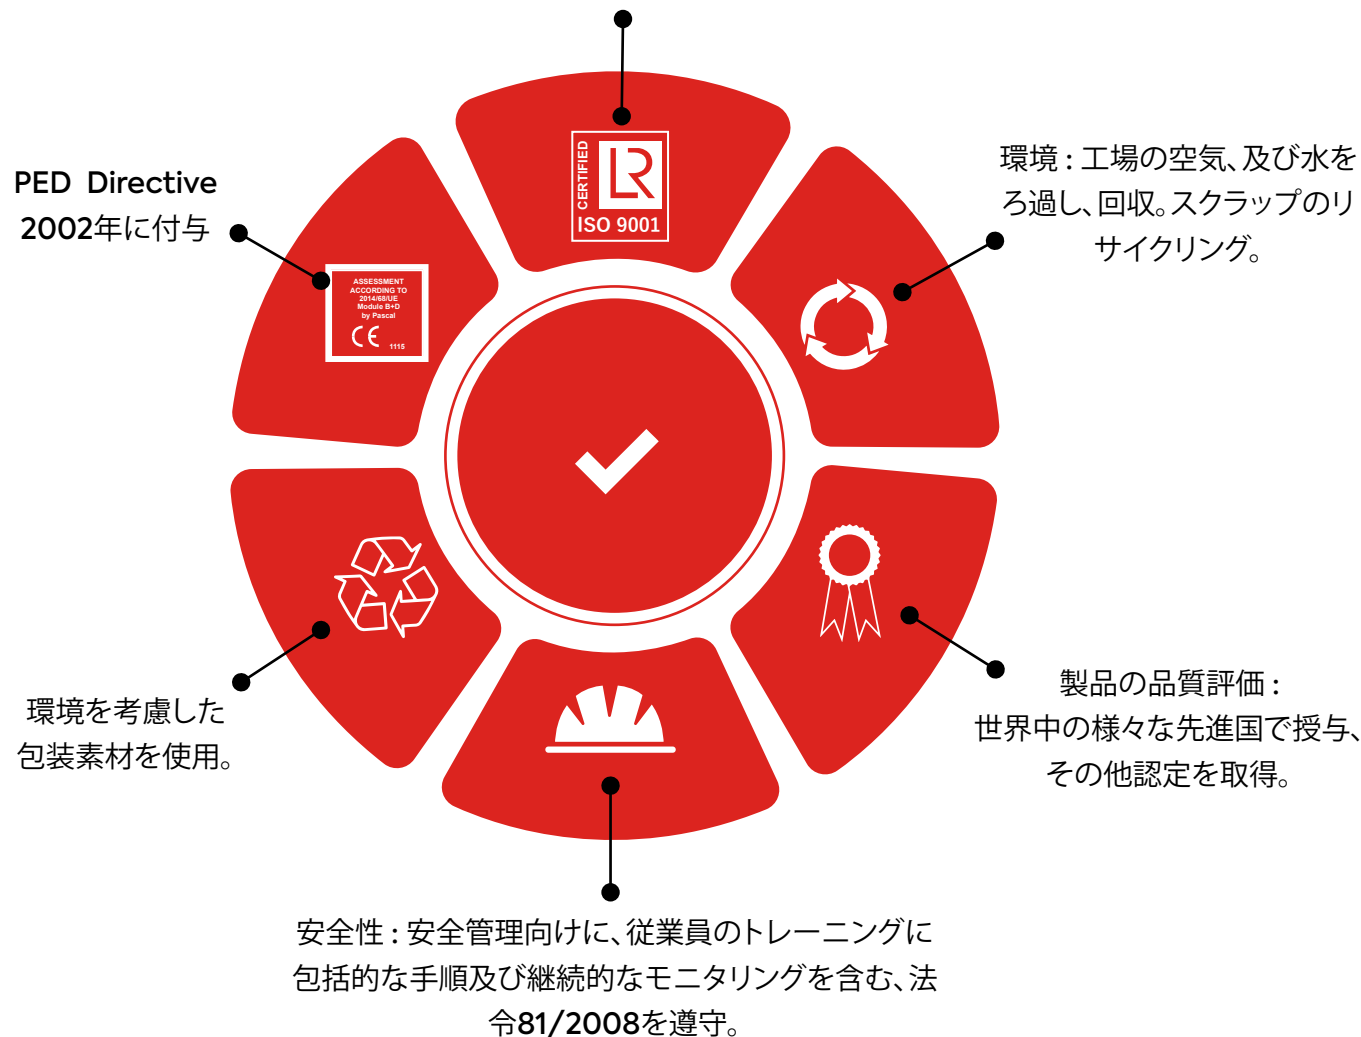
PED Directive
2002年に付与

CERTIFIED
LR
ISO 9001

環境：工場の空気、及び水をろ過し、回収。スクラップのリサイクリング。

ASSESSMENT ACCORDING TO 2014/68/UE Module B+D by Pascal
CE 1115

製品の品質評価：
世界中の様々な先進国で授与、その他認定を取得。

環境を考慮した
包装素材を使用。

安全性：安全管理向けに、従業員のトレーニングに包括的な手順及び継続的なモニタリングを含む、法令81/2008を遵守。